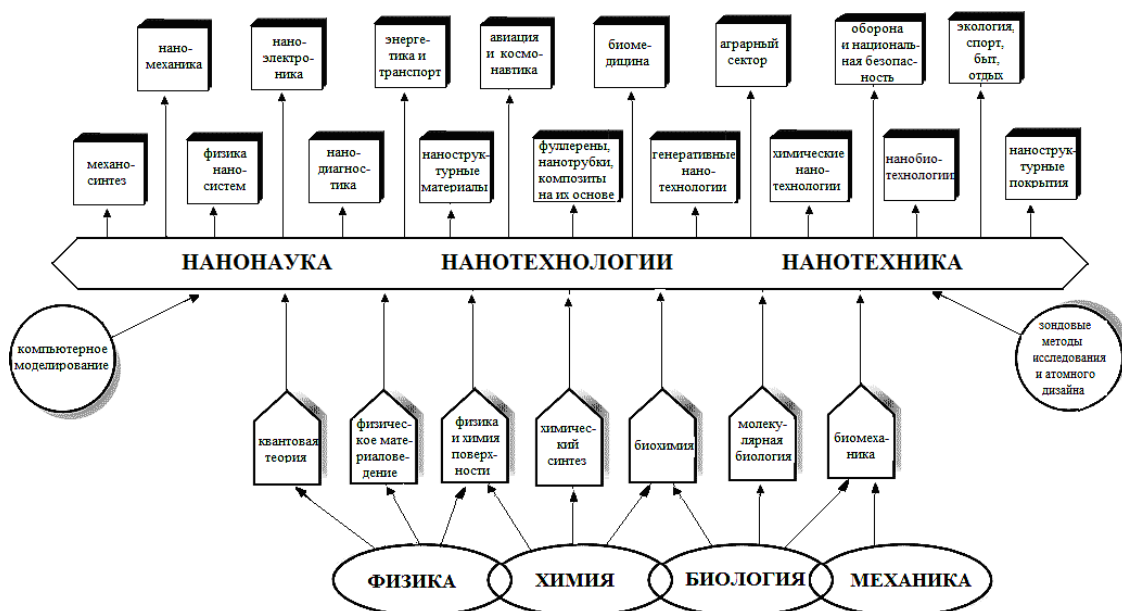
наномеханика

наноэлектроника

энергетика и транспорт

авиация и космонавтика

биомедицина

аграрный сектор

оборона и национальная безопасность

экология, спорт, быт, отдых

механосинтез

физика наносистем

нанодиагностика

наноструктурные материалы

фуллерены, нанотрубки, композиты на их основе

генеративные нанотехнологии

химические нанотехнологии

нанобиотехнологии

наноструктурные покрытия

НАНОНАУКА

НАНОТЕХНОЛОГИИ

НАНОТЕХНИКА

компьютерное моделирование

зондовые методы исследования и атомного дизайна

квантовая теория

физическое материаловедение

физика и химия поверхности

химический синтез

биохимия

молекулярная биология

биомеханика

ФИЗИКА

ХИМИЯ

БИОЛОГИЯ

МЕХАНИКА